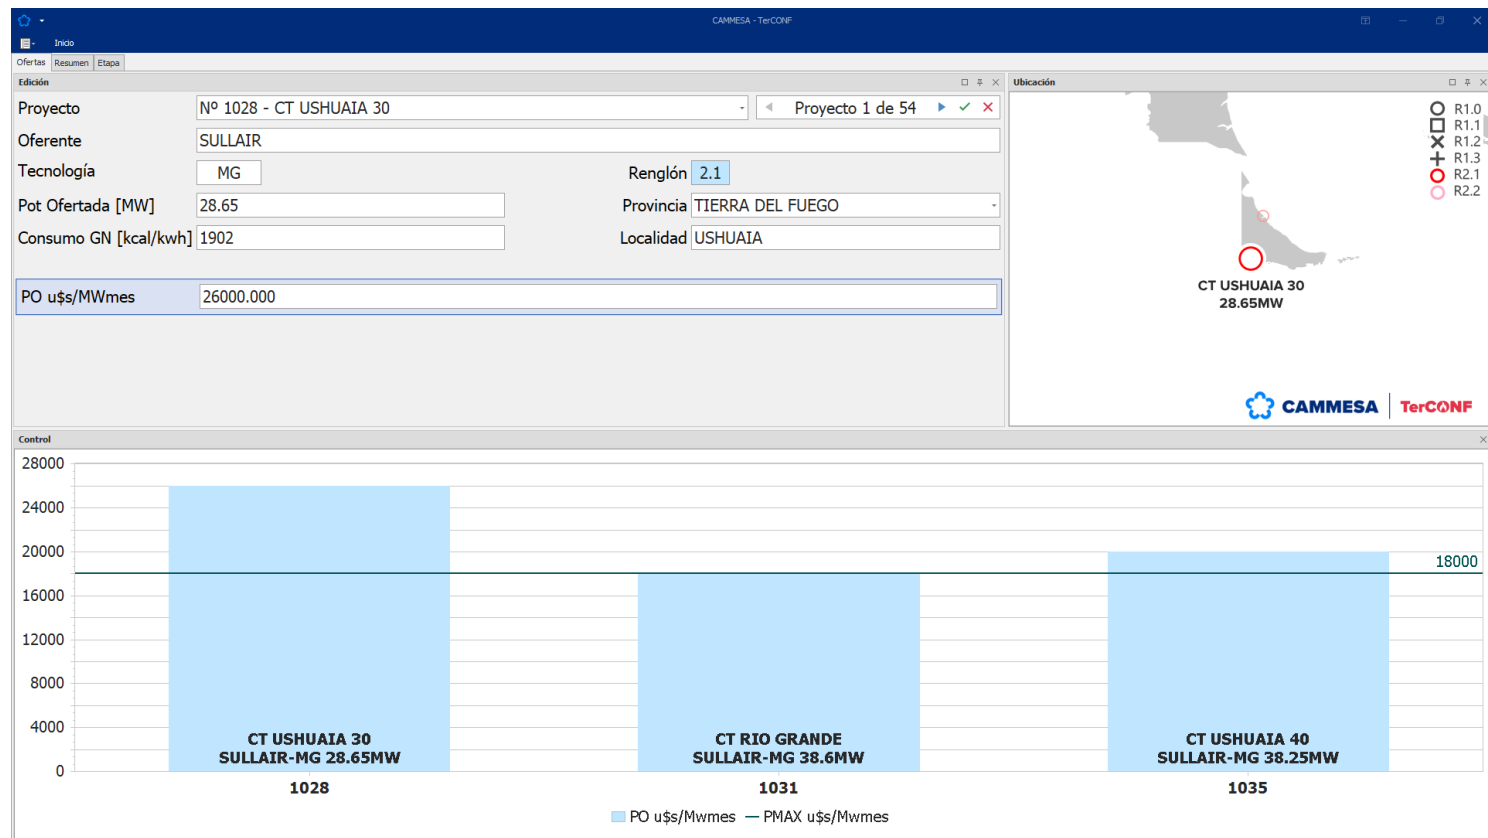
CAMMESA - TerCONF

Inicio

Ofertas | Resumen | Etapa

Edición

Proyecto | Nº 1028 - CT USHUAIA 30 | Proyecto 1 de 54

Oferente | SULLAIR

Tecnología | MG | Renglón | 2.1

Pot Ofertada [MW] | 28.65 | Provincia | TIERRA DEL FUEGO

Consumo GN [kcal/kwh] | 1902 | Localidad | USHUAIA

PO u$s/MWmes | 26000.000

Ubicación

R1.0
R1.1
R1.2
R1.3
R2.1
R2.2

CT USHUAIA 30
28.65MW

CAMMESA | TerCONF

Control

28000
24000
20000
16000
12000
8000
4000
0

18000

CT USHUAIA 30
SULLAIR-MG 28.65MW

CT RIO GRANDE
SULLAIR-MG 38.6MW

CT USHUAIA 40
SULLAIR-MG 38.25MW

1028
1031
1035

PO u$s/Mwmes — PMAX u$s/Mwmes